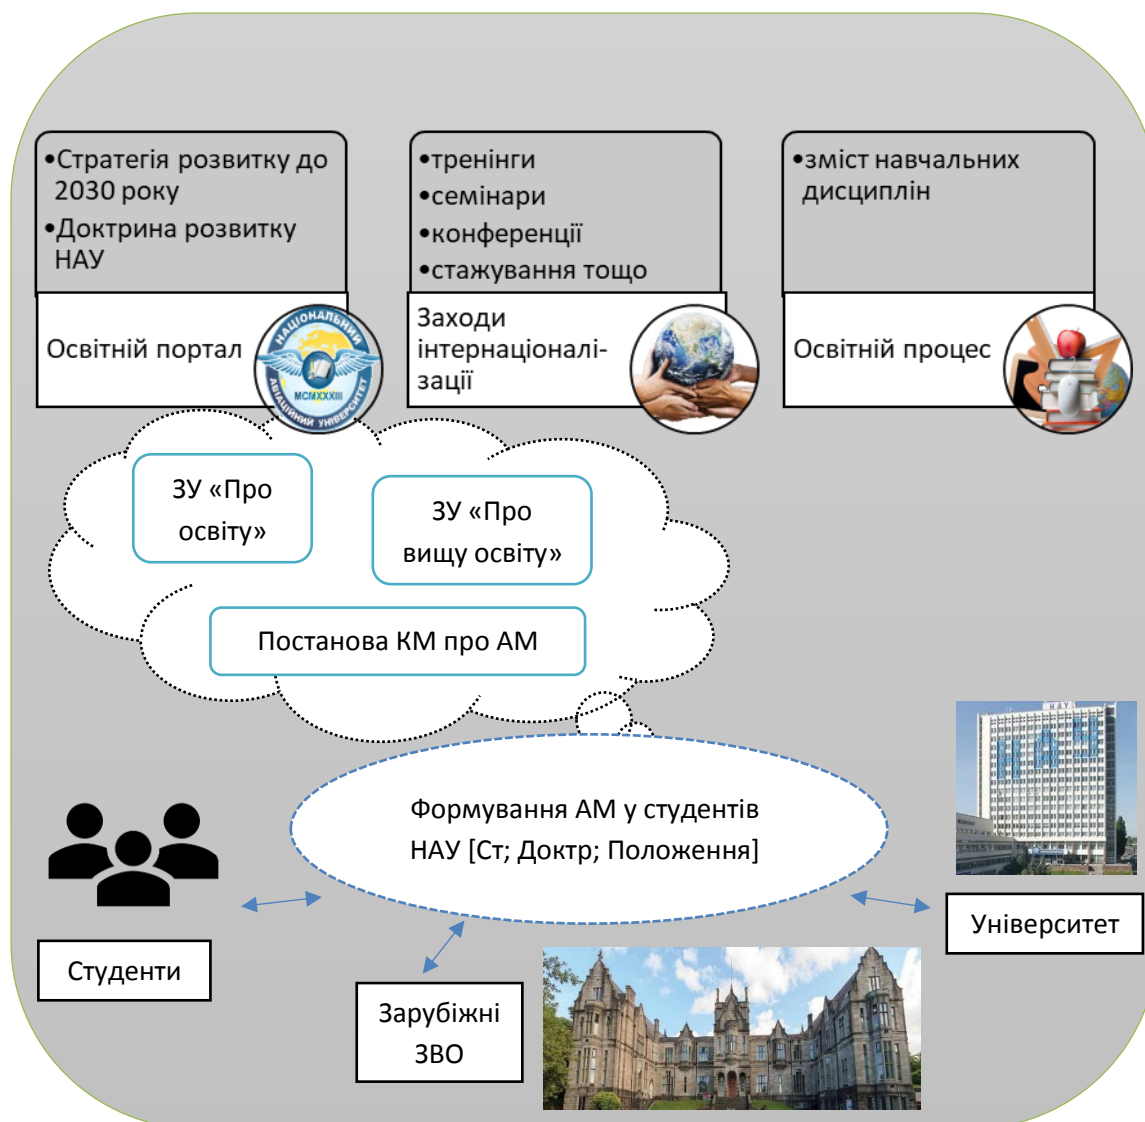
•Стратегія розвитку до 2030 року
•Доктрина розвитку НАУ

Освітній портал

НАЦІОНАЛЬНИЙ АВІАЦІЙНИЙ УНІВЕРСИТЕТ MCMXXXIII

•тренінги
•семінари
•конференції
•стажування тощо

Заходи інтернаціоналізації

•зміст навчальних дисциплін

Освітній процес

ЗУ «Про освіту»

ЗУ «Про вищу освіту»

Постанова КМ про АМ

Формування АМ у студентів НАУ [Ст; Доктр; Положення]

НАУ

Студенти

Зарубіжні ЗВО

Університет